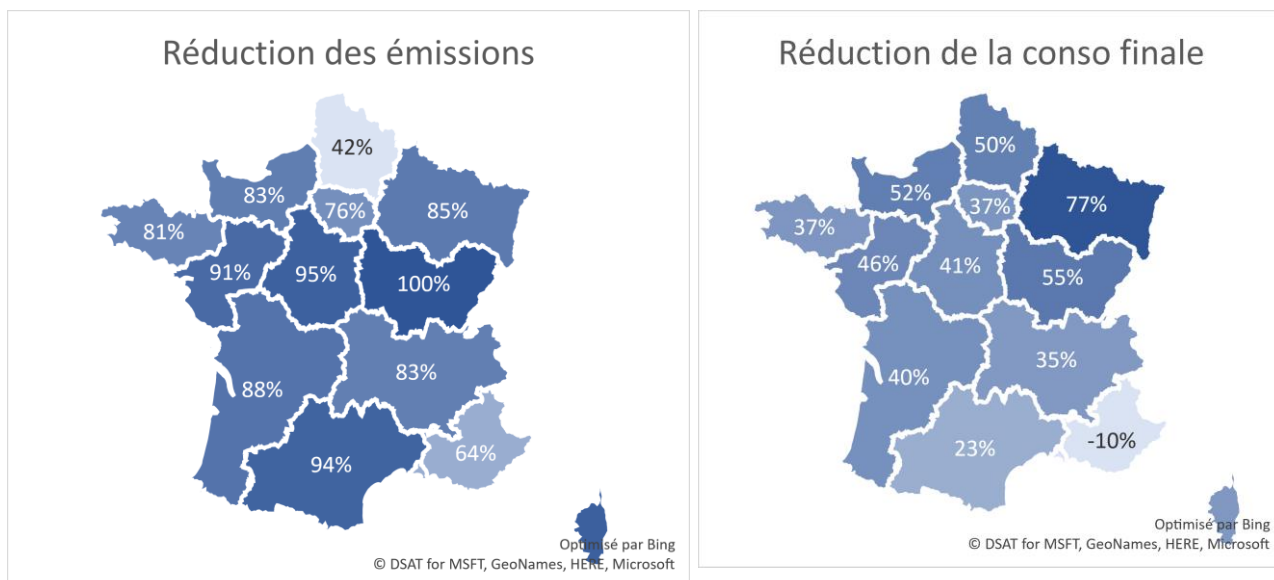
Réduction des émissions

42%
83%
76%
85%
81%
91%
95%
100%
88%
83%
94%
64%

Optimisé par Bing
© DSAT for MSFT, GeoNames, HERE, Microsoft

Réduction de la conso finale

50%
52%
37%
77%
37%
46%
41%
55%
40%
35%
23%
-10%

Optimisé par Bing
© DSAT for MSFT, GeoNames, HERE, Microsoft